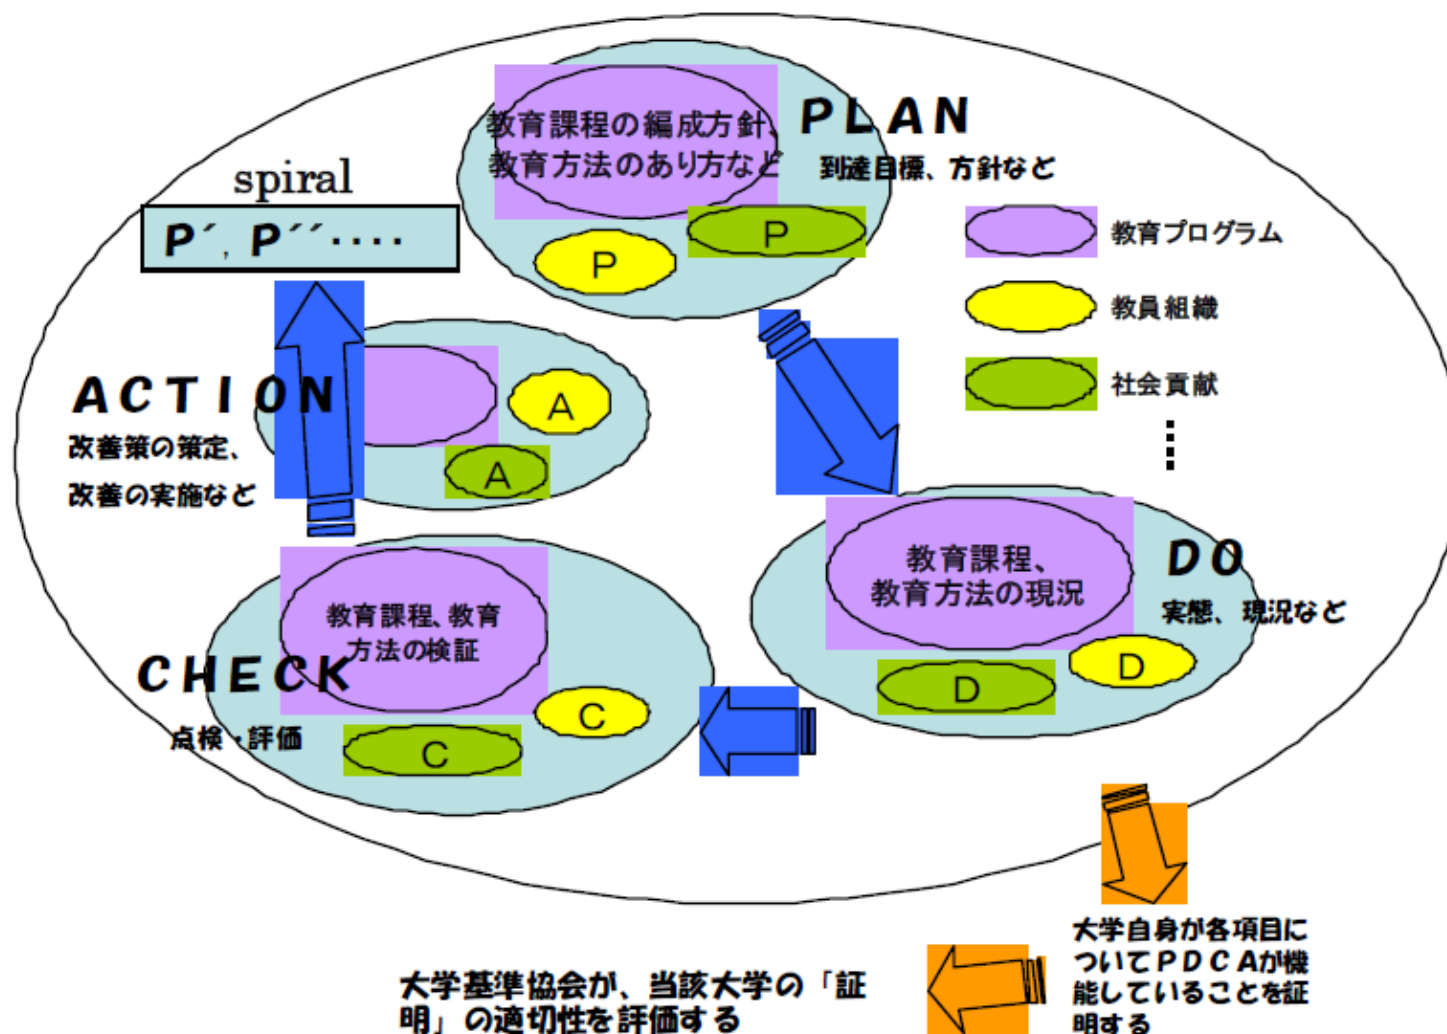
教育課程の編成方針、教育方法のあり方など

PLAN
到達目標、方針など

P
P

spiral
P´, P´´....

教育プログラム
教員組織
社会貢献
⋮

ACTION
改善策の策定、改善の実施など

A
A

教育課程、教育方法の現況

DO
実態、現況など

D
D

教育課程、教育方法の検証

CHECK
点検・評価

C
C

大学自身が各項目についてPDCAが機能していることを証明する

大学基準協会が、当該大学の「証明」の適切性を評価する